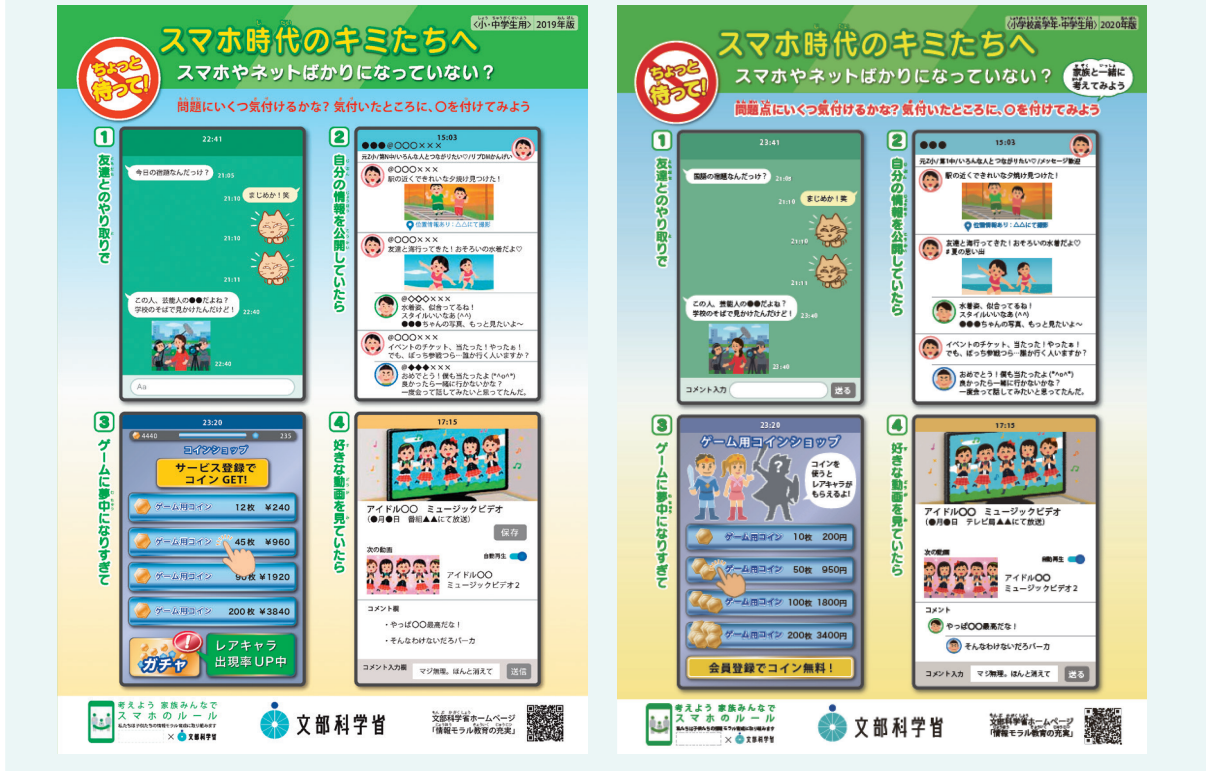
〈小・中学生用〉2019年版

ちょっと待って!

スマホ時代のキミたちへ

スマホやネットばかりになっていない？

問題にいくつ気付けるかな？ 気付いたところに、○を付けてみよう

1 友達とのやり取りで

22:41

今日の宿題なんだっけ？ 21:05

21:10 まじめか！笑

21:10

21:11

この人、芸能人の●●だよね？ 学校のそばで見かけたんだけど！ 22:40

22:40

Aa

2 自分の情報を公開していたら

15:03

●●●@○○○×××

元2小/蟹中/いろんな人とつながりたい♡/リプDMかんげい

@○○○×××
駅の近くできれいな夕焼け見つけた！

位置情報あり：△△にて撮影

@○○○×××
友達と海行ってきた！おそろいの水着だよ♡

@◇◇◇×××
水着姿、似合ってるね！ スタイルいいなあ (^^) ●●●ちゃんの写真、もっと見たいよ～

@○○○×××
イベントのチケット、当たった！やったぁ！ でも、ぼっち参戦つら…誰か行く人いますか？

@◆◆◆×××
おめでとう！僕も当たったよ (*^o^*) 良かったら一緒に行かないかな？ 一度会って話してみたいと思ってたんだ。

3 ゲームに夢中になりすぎて

23:20

4440 235

コインショップ

サービス登録でコインGET!

ゲーム用コイン 12枚 ¥240

ゲーム用コイン 45枚 ¥960

ゲーム用コイン 90枚 ¥1920

ゲーム用コイン 200枚 ¥3840

ガチャ

レアキャラ出現率UP中

4 好きな動画を見ていたら

17:15

アイドル○○ ミュージックビデオ
(●月●日 番組▲▲にて放送)

保存

次の動画

自動再生

アイドル○○ ミュージックビデオ2

コメント欄

・やっぱ○○最高だな！

・そんなわけないだろバーカ

コメント入力欄 マジ無理。ほんと消えて 送信

考えよう 家族みんなで スマホのルール

× 文部科学省

文部科学省

文部科学省ホームページ 「情報モラル教育の充実」

〈小学校高学年・中学生用〉2020年版

ちょっと待って!

スマホ時代のキミたちへ

スマホやネットばかりになっていない？ 家族と一緒に考えてみよう

問題点にいくつ気付けるかな？ 気付いたところに、○を付けてみよう

1 友達とのやり取りで

23:41

国語の宿題なんだっけ？ 21:05

まじめか！笑 21:10

21:10

21:11

この人、芸能人の●●だよね？ 学校のそばで見かけたんだけど！ 23:40

23:40

コメント入力 送る

2 自分の情報を公開していたら

●●● 15:03

元2小/第1中/いろんな人とつながりたい♡/メッセージ歓迎

駅の近くできれいな夕焼け見つけた！

位置情報あり：△△にて撮影

友達と海行ってきた！おそろいの水着だよ♡ #夏の思い出

水着姿、似合ってるね！ スタイルいいなあ (^^) ●●●ちゃんの写真、もっと見たいよ～

イベントのチケット、当たった！やったぁ！ でも、ぼっち参戦つら…誰か行く人いますか？

おめでとう！僕も当たったよ (*^o^*) 良かったら一緒に行かないかな？ 一度会って話してみたいと思ってたんだ。

3 ゲームに夢中になりすぎて

23:20

ゲーム用コインショップ

コインを使うとレアキャラがもらえるよ！

ゲーム用コイン 10枚 200円

ゲーム用コイン 50枚 950円

ゲーム用コイン 100枚 1800円

ゲーム用コイン 200枚 3400円

会員登録でコイン無料！

4 好きな動画を見ていたら

17:15

アイドル○○ ミュージックビデオ
(●月●日 テレビ局▲▲にて放送)

次の動画

自動再生

アイドル○○ ミュージックビデオ2

コメント

やっぱ○○最高だな！

そんなわけないだろバーカ

コメント入力 マジ無理。ほんと消えて 送る

考えよう 家族みんなで スマホのルール

× 文部科学省

文部科学省

文部科学省ホームページ 「情報モラル教育の充実」